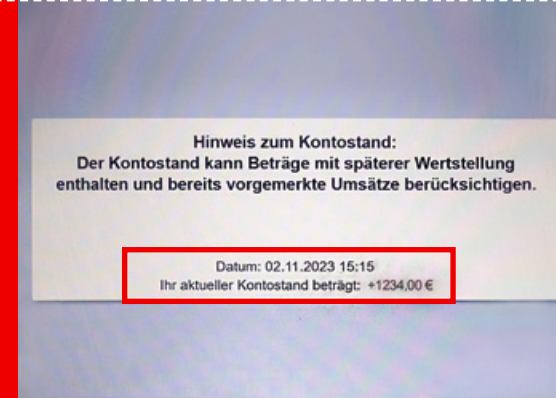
Hinweis zum Kontostand:
Der Kontostand kann Beträge mit späterer Wertstellung enthalten und bereits vorgemerkte Umsätze berücksichtigen.

Datum: 02.11.2023 15:15
Ihr aktueller Kontostand beträgt: +1234,00 €